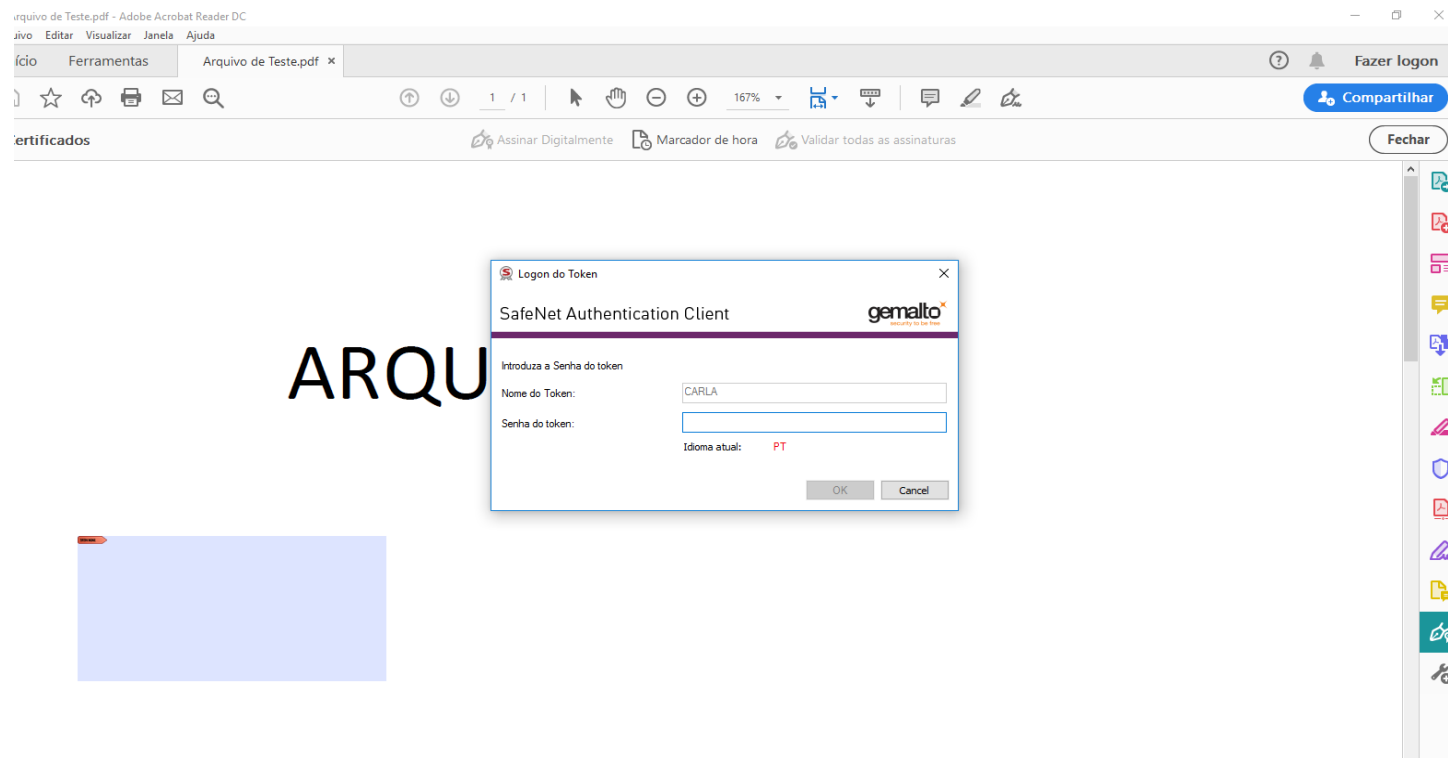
rquivo de Teste.pdf - Adobe Acrobat Reader DC
uivo Editar Visualizar Janela Ajuda
ício Ferramentas Arquivo de Teste.pdf ×
Fazer logon
1 / 1 167%
Compartilhar
ertificados
Assinar Digitalmente Marcador de hora Validar todas as assinaturas
Fechar

ARQU

Logon do Token
SafeNet Authentication Client
gemalto
security to be free
Introduza a Senha do token
Nome do Token: CARLA
Senha do token:
Idioma atual: PT
OK Cancel